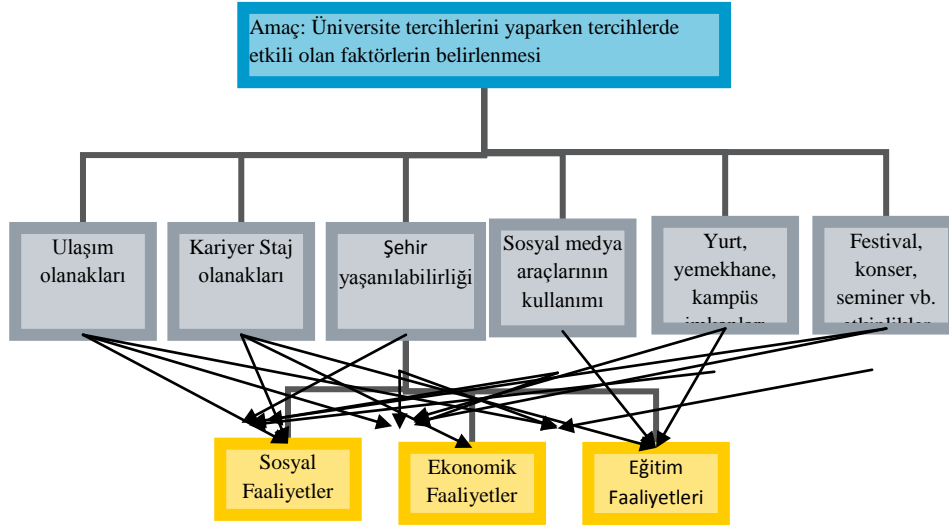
Amaç: Üniversite tercihlerini yaparken tercihlerde etkili olan faktörlerin belirlenmesi

Ulaşım olanakları

Kariyer Staj olanakları

Şehir yaşanılabilirliği

Sosyal medya araçlarının kullanımı

Yurt, yemekhane, kampüs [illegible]

Festival, konser, seminer vb. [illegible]

Sosyal Faaliyetler

Ekonomik Faaliyetler

Eğitim Faaliyetleri